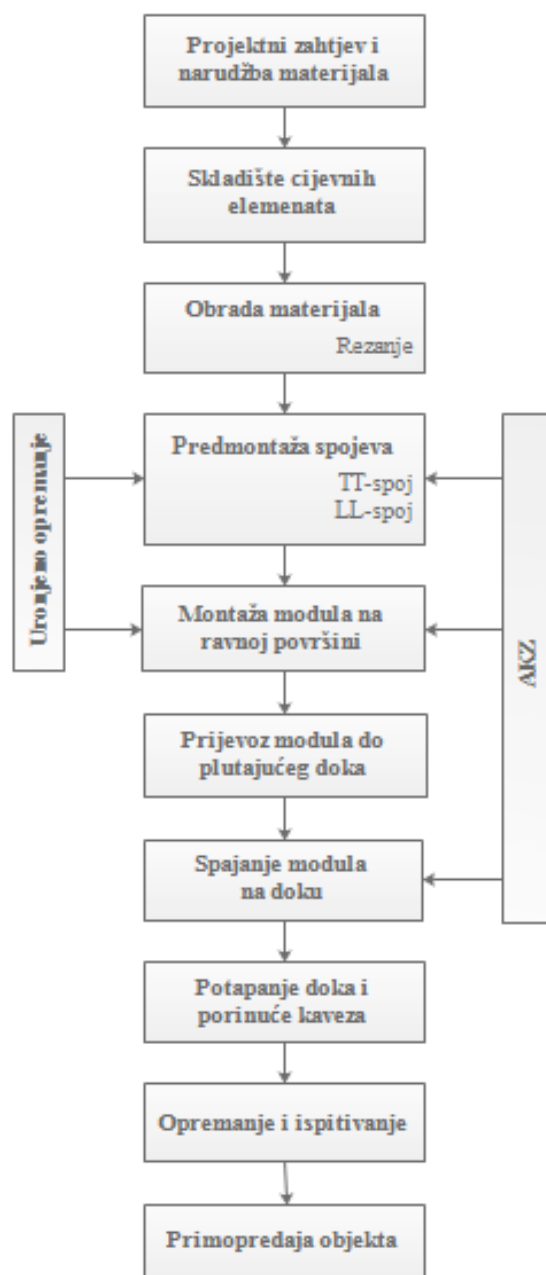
Projektni zahtjev i narudžba materijala

Skladište cijevnih elemenata

Obrada materijala
Rezanje

Uronjeno opremanje

Predmontaža spojeva
TT-spoj
LL-spoj

AKZ

Montaža modula na ravnoj površini

Prijevoz modula do plutajućeg doka

Spajanje modula na doku

Potapanje doka i porinuće kaveza

Opremanje i ispitivanje

Primopredaja objekta